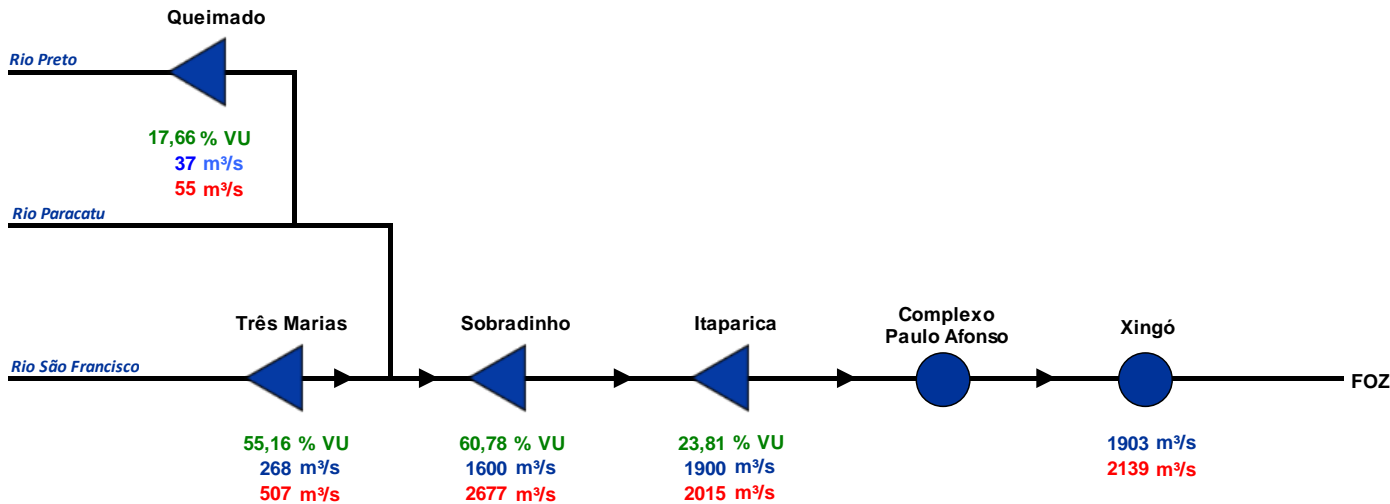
Queimado

Rio Preto

17,66 % VU
37 m³/s
55 m³/s

Rio Paracatu

Três Marias

Sobradinho

Itaparica

Complexo Paulo Afonso

Xingó

Rio São Francisco

FOZ

55,16 % VU
268 m³/s
507 m³/s

60,78 % VU
1600 m³/s
2677 m³/s

23,81 % VU
1900 m³/s
2015 m³/s

1903 m³/s
2139 m³/s